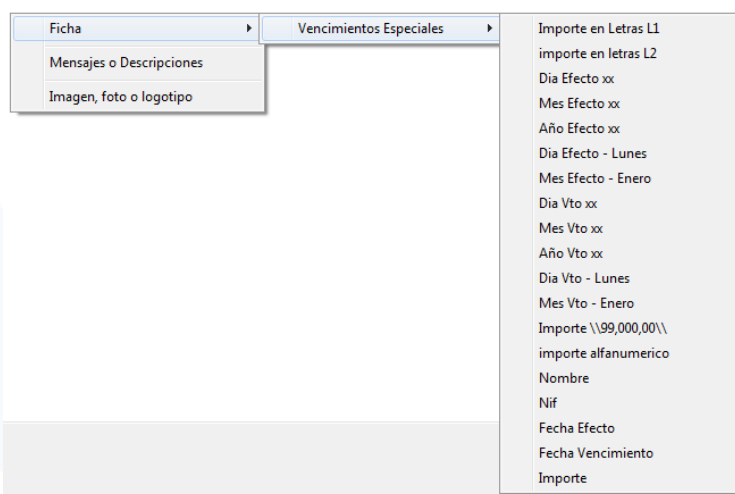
Ficha
Mensajes o Descripciones
Imagen, foto o logotipo

Vencimientos Especiales

Importe en Letras L1
importe en letras L2
Dia Efecto xx
Mes Efecto xx
Año Efecto xx
Dia Efecto - Lunes
Mes Efecto - Enero
Dia Vto xx
Mes Vto xx
Año Vto xx
Dia Vto - Lunes
Mes Vto - Enero
Importe \\99,000,00\\
importe alfanumerico
Nombre
Nif
Fecha Efecto
Fecha Vencimiento
Importe